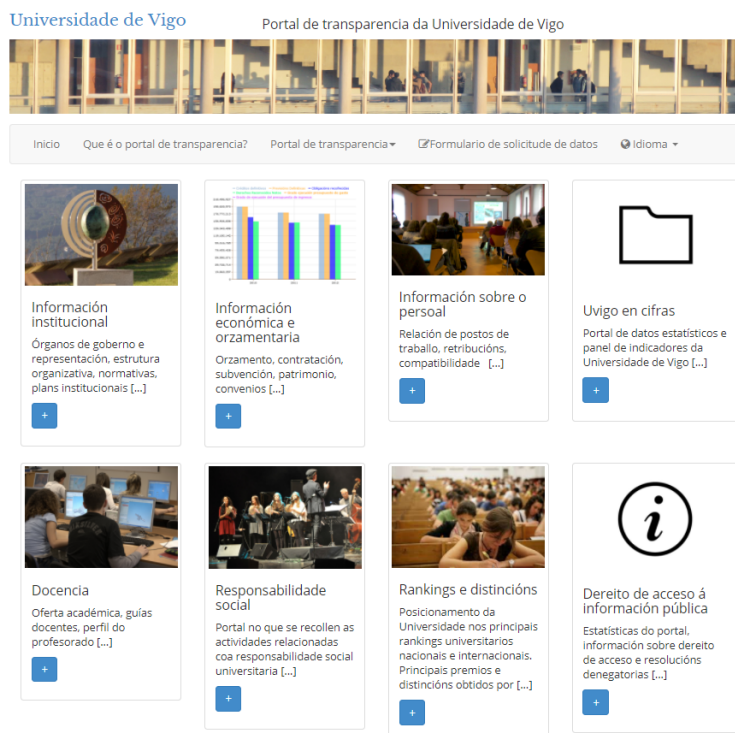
Universidade de Vigo

Portal de transparencia da Universidade de Vigo

Inicio | Que é o portal de transparencia? | Portal de transparencia | Formulario de solicitude de datos | Idioma

Información institucional
Órganos de goberno e representación, estrutura organizativa, normativas, plans institucionais [...]
+

Información económica e orzamentaria
Orzamento, contratación, subvención, patrimonio, convenios [...]
+

Información sobre o persoal
Relación de postos de traballo, retribucións, compatibilidade [...]
+

Uvigo en cifras
Portal de datos estatísticos e panel de indicadores da Universidade de Vigo [...]
+

Docencia
Oferta académica, guías docentes, perfil do profesorado [...]
+

Responsabilidade social
Portal no que se recollen as actividades relacionadas coa responsabilidade social universitaria [...]
+

Rankings e distincións
Posicionamento da Universidade nos principais rankings universitarios nacionais e internacionais. Principais premios e distincións obtidos por [...]
+

Dereito de acceso á información pública
Estatísticas do portal, información sobre dereito de acceso e resolucións denegatorias [...]
+